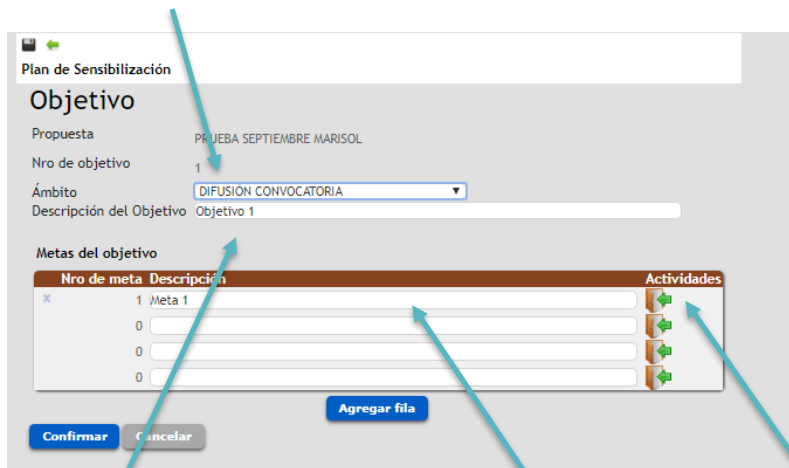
Plan de Sensibilización

Objetivo

Propuesta PRUEBA SEPTIEMBRE MARISOL

Nro de objetivo 1

Ámbito DIFUSIÓN CONVOCATORIA

Descripción del Objetivo Objetivo 1

Metas del objetivo

| Nro de meta | Descripción | Actividades |
|---|---|---|
| 1 | Meta 1 | |
| 0 | | |
| 0 | | |
| 0 | | |

Agregar fila

Confirmar Cancelar